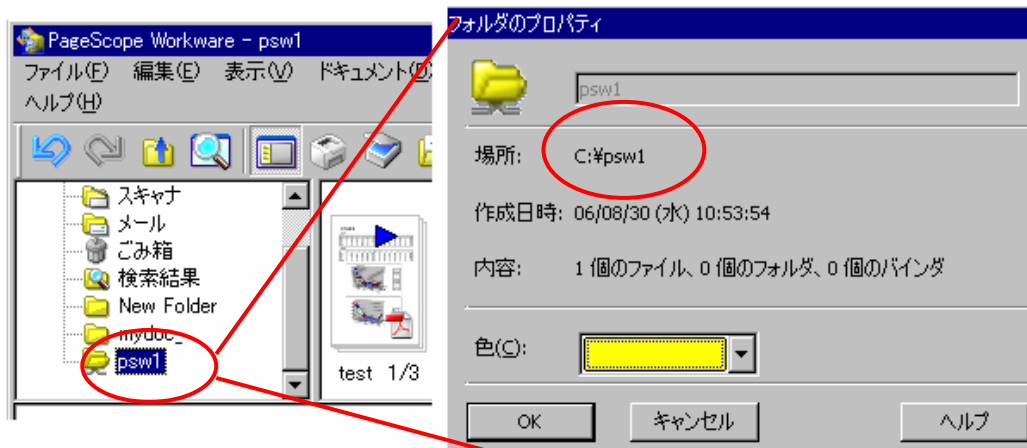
PageScope Workware - psw1
ファイル(F) 編集(E) 表示(V) ドキュメント(D)
ヘルプ(H)
スキャナ
メール
ごみ箱
検索結果
New Folder
mydoc_
psw1
test 1/3

フォルダのプロパティ
psw1
場所: C:¥psw1
作成日時: 06/08/30 (水) 10:53:54
内容: 1 個のファイル、0 個のフォルダ、0 個のバインダ
色(C):
OK
キャンセル
ヘルプ